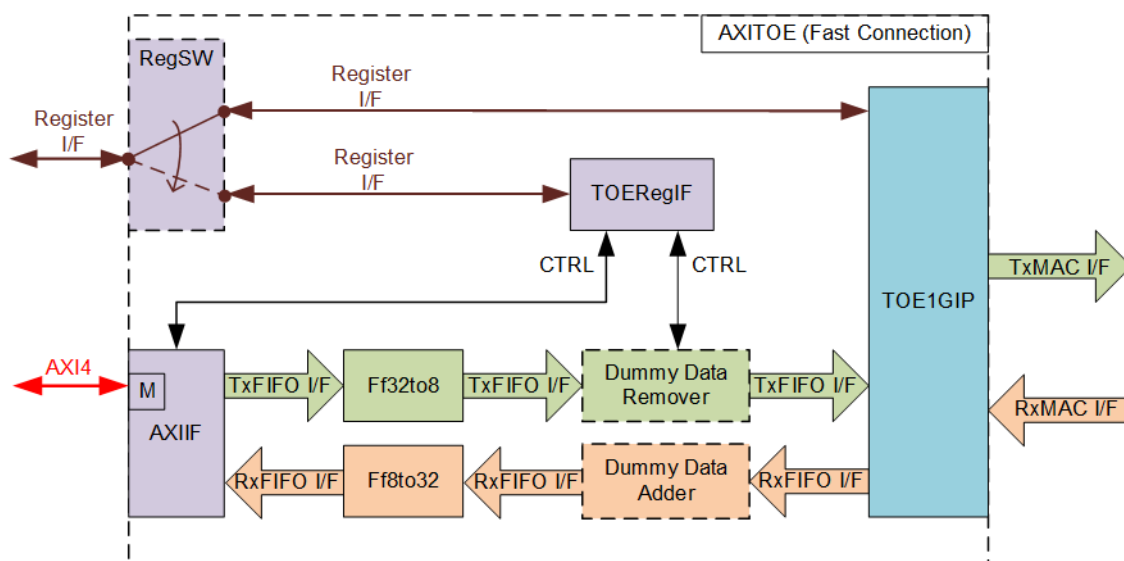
AXITOE (Fast Connection)

RegSW

Register I/F

Register I/F

Register I/F

TOERegIF

CTRL

CTRL

TOE1GIP

TxMAC I/F

AXI4

M

AXIIF

TxFIFO I/F

Ff32to8

TxFIFO I/F

Dummy Data Remover

TxFIFO I/F

RxMAC I/F

RxFIFO I/F

Ff8to32

RxFIFO I/F

Dummy Data Adder

RxFIFO I/F